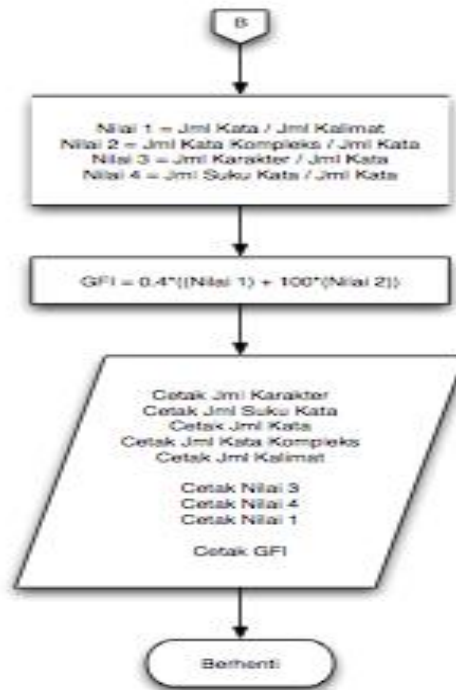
B

Nilai 1 = Jml Kata / Jml Kalimat
Nilai 2 = Jml Kata Kompleks / Jml Kata
Nilai 3 = Jml Karakter / Jml Kata
Nilai 4 = Jml Suku Kata / Jml Kata

GFI = 0.4*((Nilai 1) + 100*(Nilai 2))

Cetak Jml Karakter
Cetak Jml Suku Kata
Cetak Jml Kata
Cetak Jml Kata Kompleks
Cetak Jml Kalimat

Cetak Nilai 3
Cetak Nilai 4
Cetak Nilai 1

Cetak GFI

Berhenti